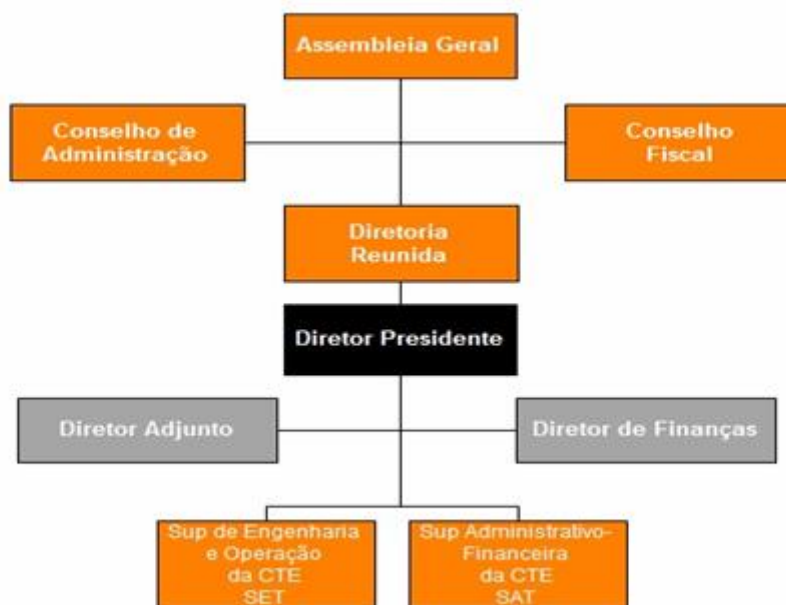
Assembleia Geral

Conselho de Administração

Conselho Fiscal

Diretoria Reunida

Diretor Presidente

Diretor Adjunto

Diretor de Finanças

Sup de Engenharia e Operação da CTE SET

Sup Administrativo-Financeira da CTE SAT